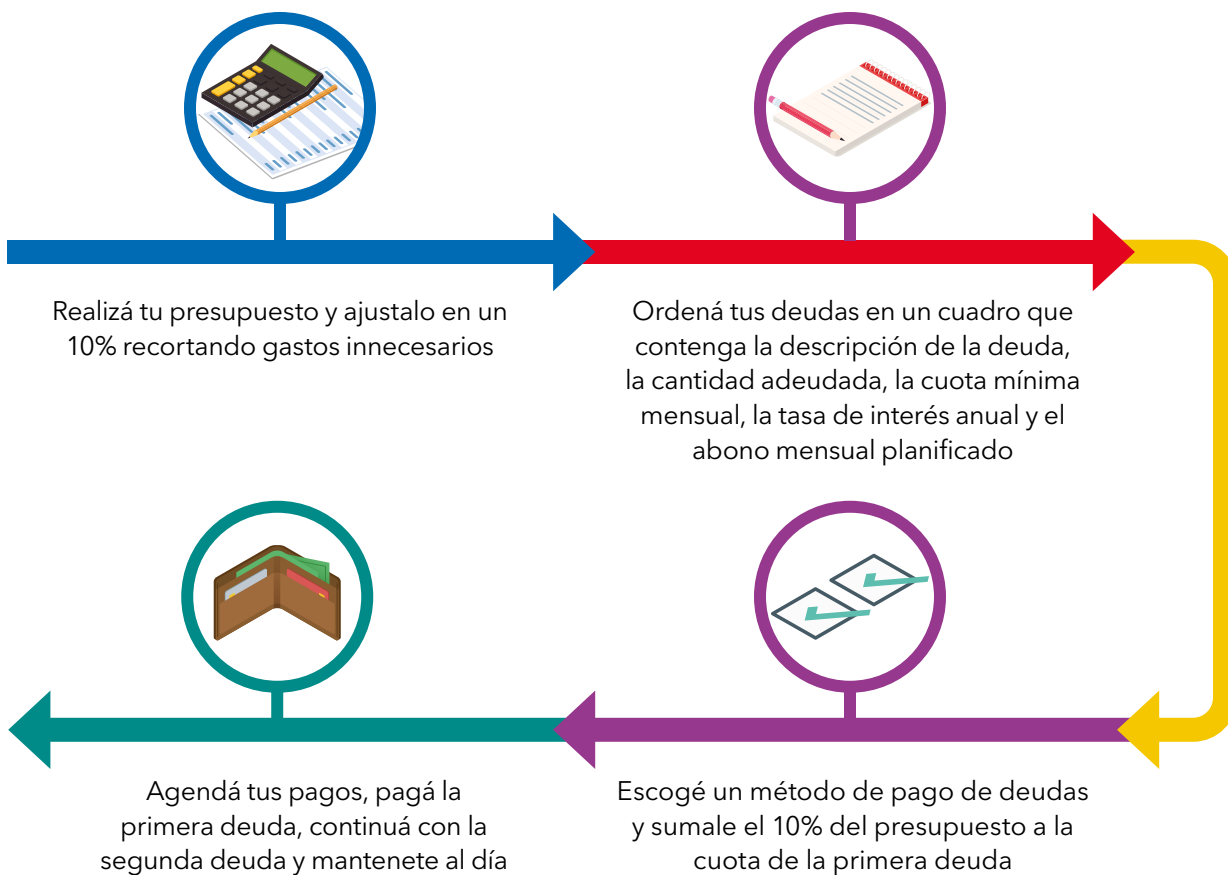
Realizá tu presupuesto y ajustalo en un 10% recortando gastos innecesarios

Ordená tus deudas en un cuadro que contenga la descripción de la deuda, la cantidad adeudada, la cuota mínima mensual, la tasa de interés anual y el abono mensual planificado

Agendá tus pagos, pagá la primera deuda, continuá con la segunda deuda y mantenete al día

Escogé un método de pago de deudas y sumale el 10% del presupuesto a la cuota de la primera deuda